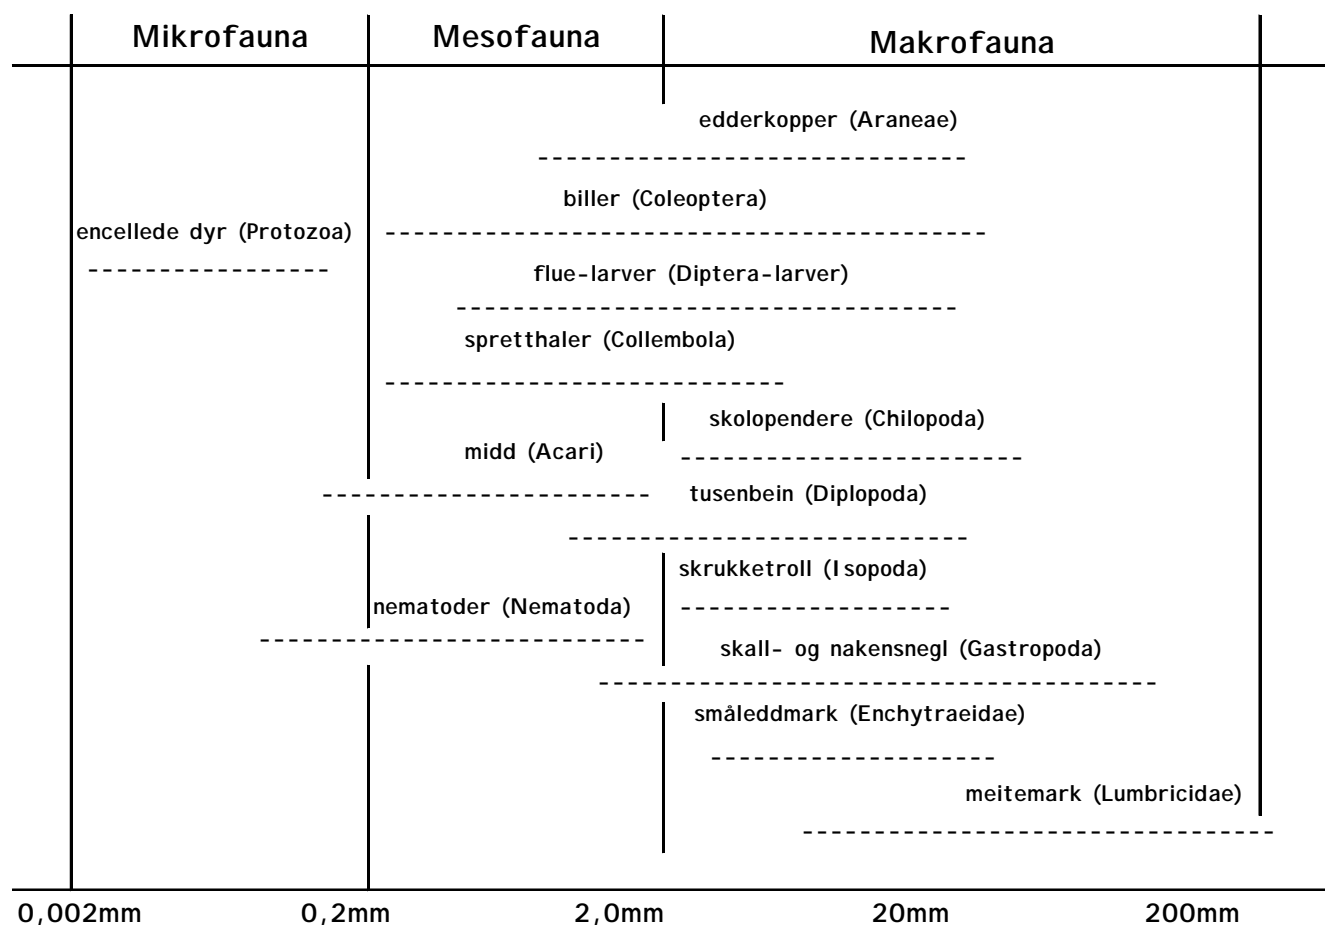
Mikrofauna | Mesofauna | Makrofauna

edderkopper (Araneae)

biller (Coleoptera)

encellede dyr (Protozoa)

flue-larver (Diptera-larver)

spretthaler (Collembola)

skolopendere (Chilopoda)

midd (Acari)

tusenbein (Diplopoda)

skrukketroll (Isopoda)

nematoder (Nematoda)

skall- og nakensnegl (Gastropoda)

småleddmark (Enchytraeidae)

meitemark (Lumbricidae)

0,002mm 0,2mm 2,0mm 20mm 200mm